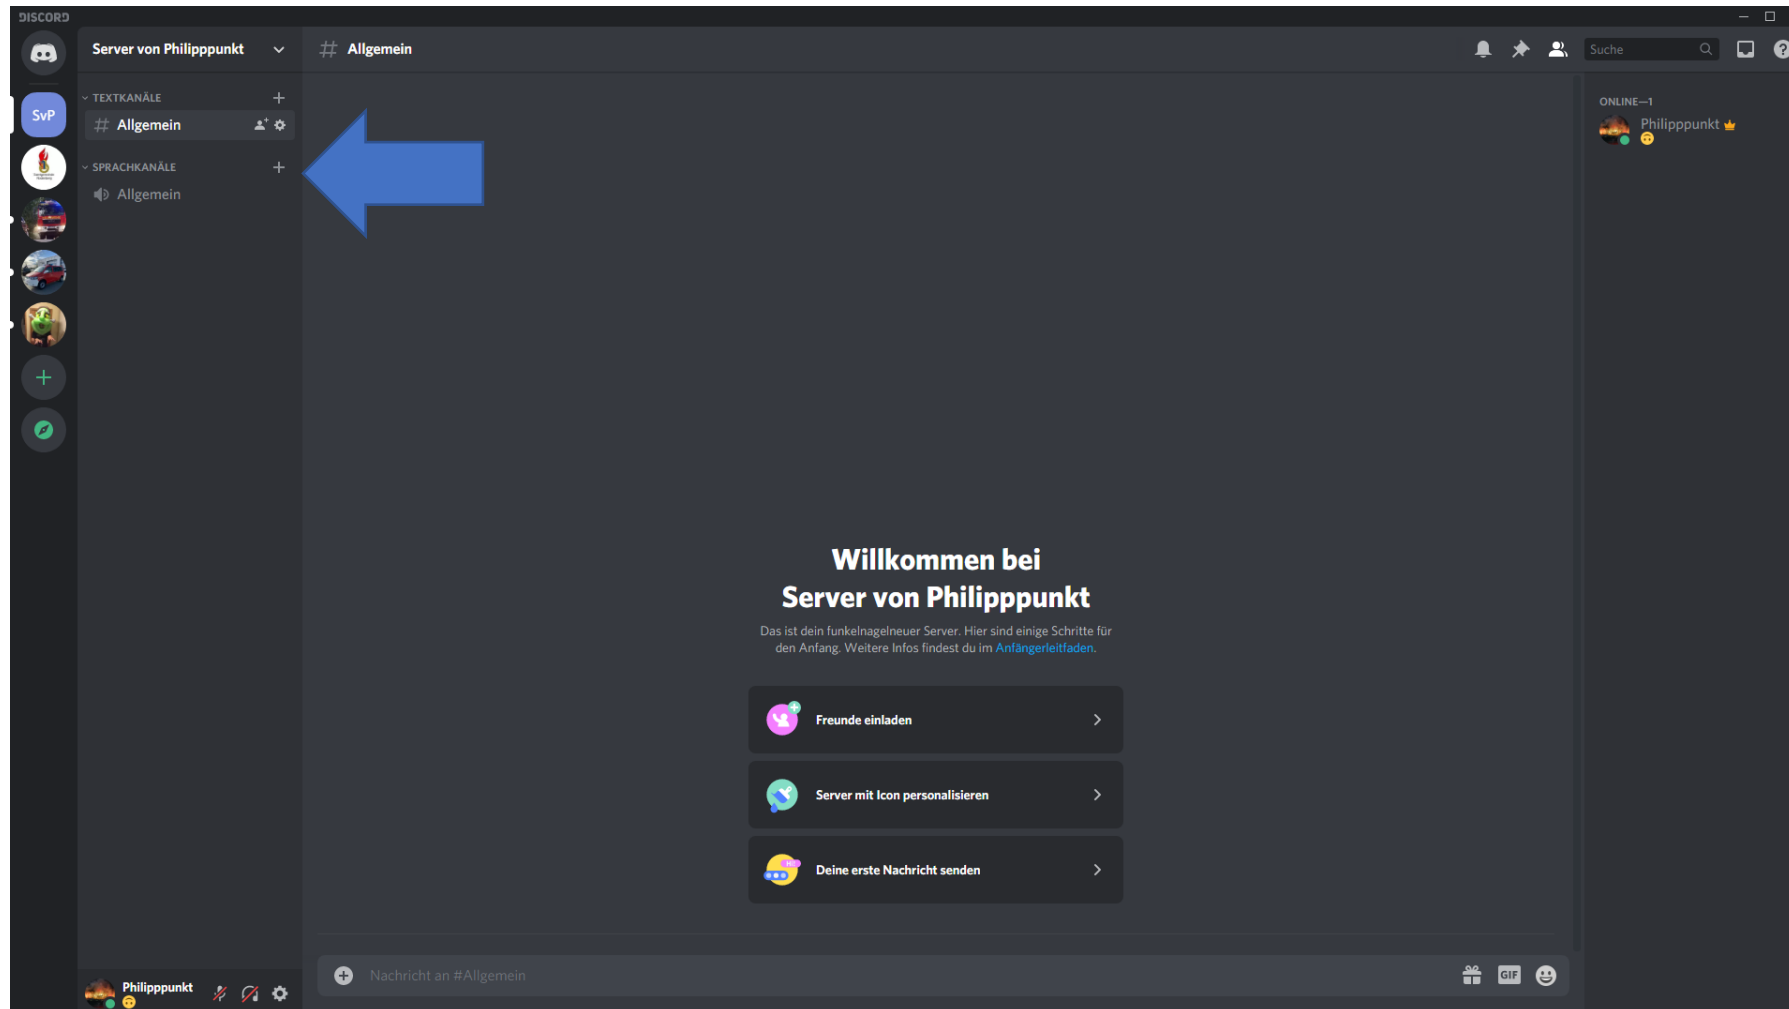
DISCORD

SvP

Server von Philipppunkt

TEXTKANÄLE

# Allgemein

SPRACHKANÄLE

Allgemein

# Allgemein

Suche

ONLINE—1

Philipppunkt

Willkommen bei
Server von Philipppunkt

Das ist dein funkelnagelneuer Server. Hier sind einige Schritte für den Anfang. Weitere Infos findest du im Anfängerleitfaden.

Freunde einladen

Server mit Icon personalisieren

Deine erste Nachricht senden

Nachricht an #Allgemein

GIF

Philipppunkt